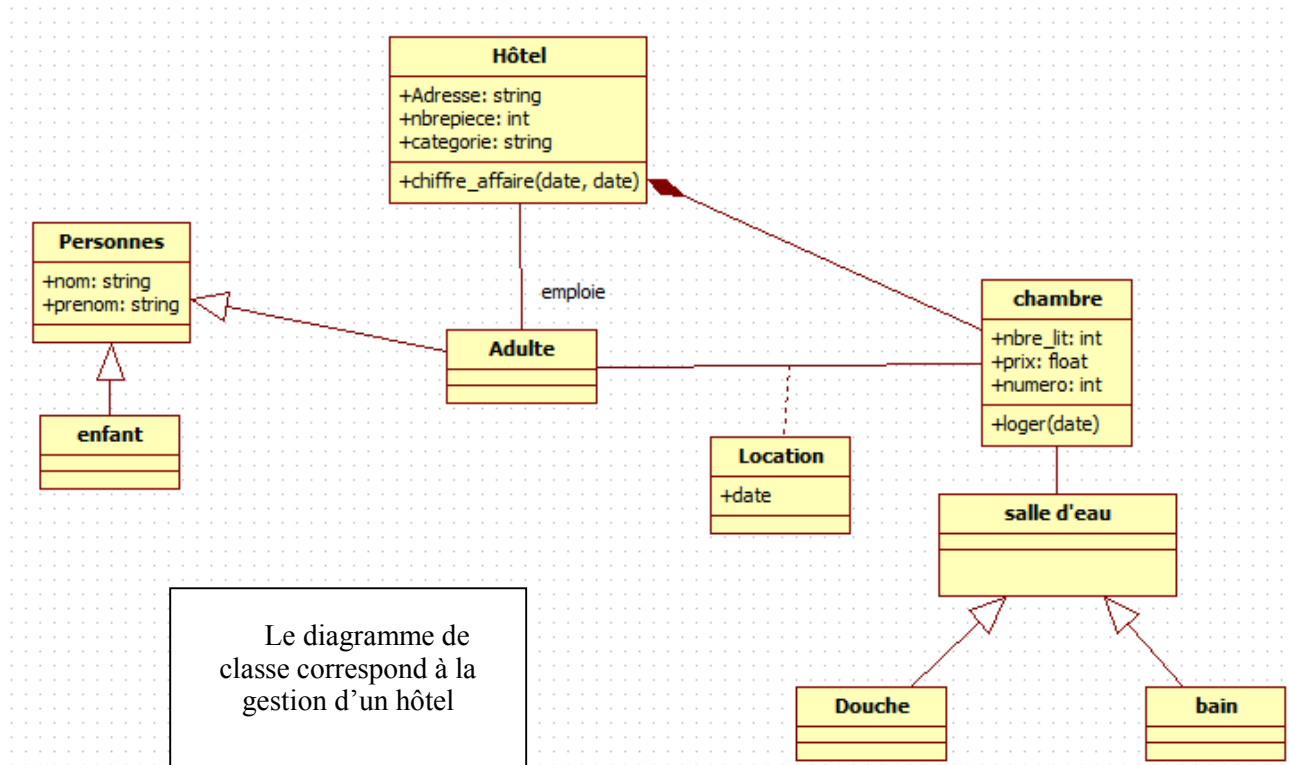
Hôtel
+Adresse: string
+nbrepiece: int
+categorie: string
+chiffre_affaire(date, date)

Personnes
+nom: string
+prenom: string

emploie

Adulte

chambre
+nbre_lit: int
+prix: float
+numero: int
+loger(date)

enfant

Location
+date

salle d'eau

Le diagramme de classe correspond à la gestion d’un hôtel

Douche

bain